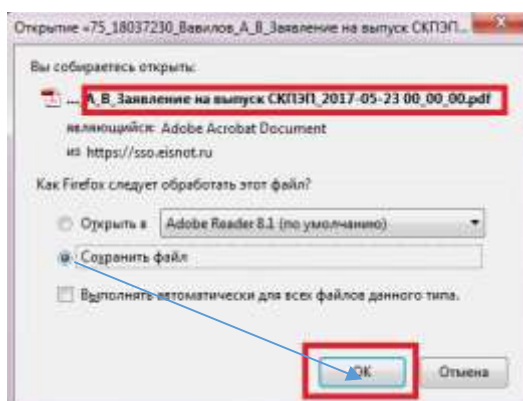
Открытие «75_18037230_Вавилов_А_В_Заявление на выпуск СКПЭП...

Вы собираетесь открыть:

... А_В_Заявление на выпуск СКПЭП_2017-05-23 00_00_00.pdf

являющийся: Adobe Acrobat Document

из https://sso.eisnot.ru

Как Firefox следует обработать этот файл?

Открыть в Adobe Reader 8.1 (по умолчанию)

Сохранить файл

Выполнять автоматически для всех файлов данного типа.

ОК

Отмена